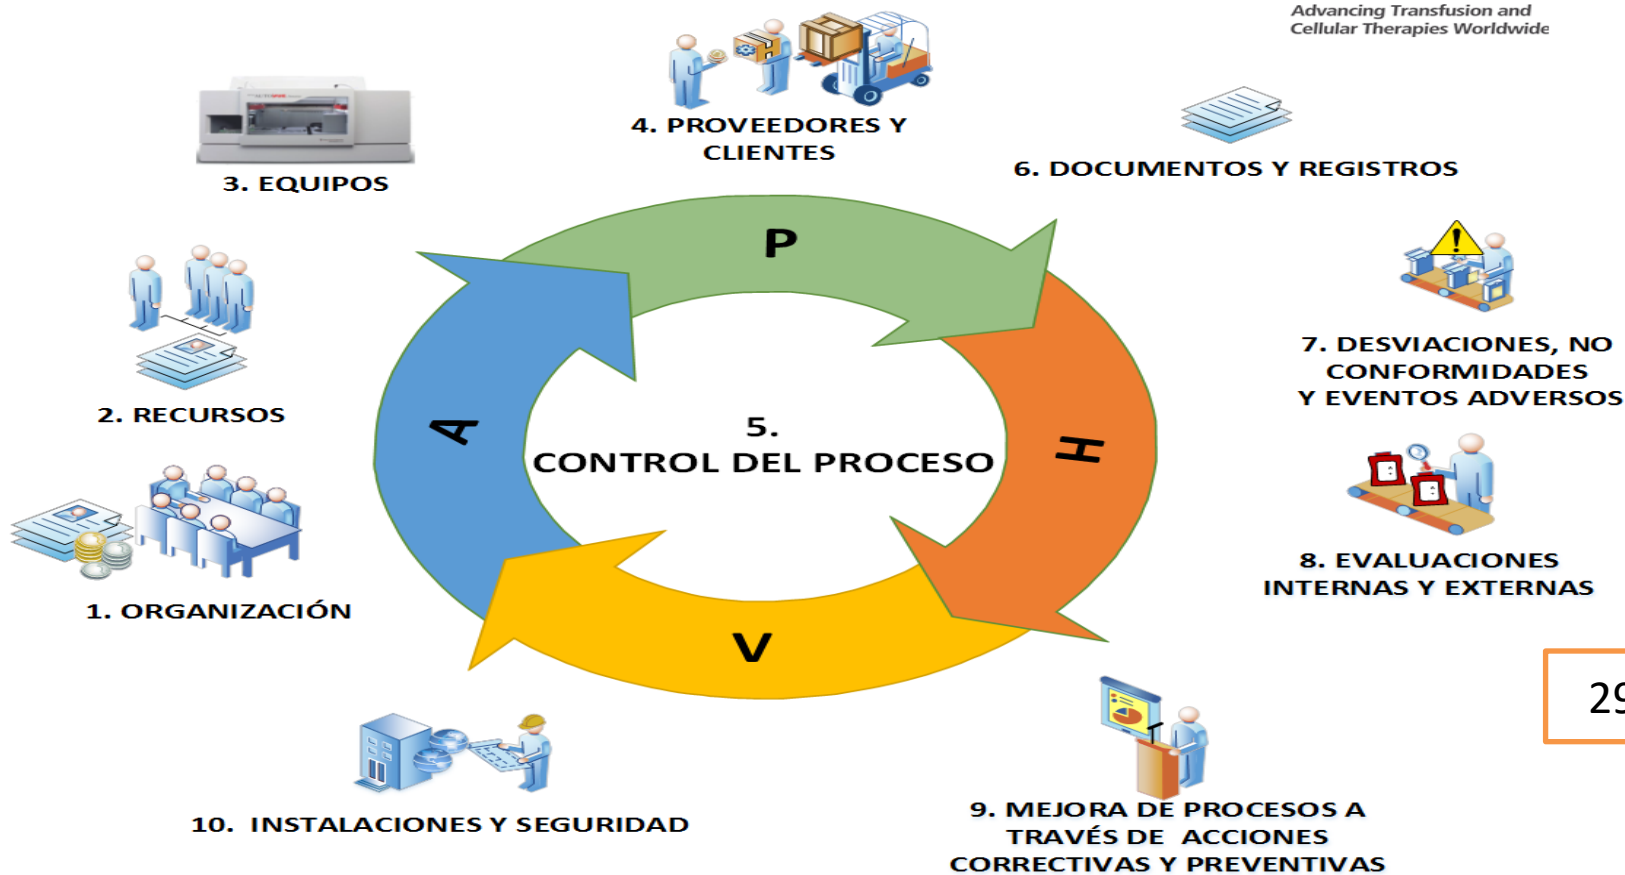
Advancing Transfusion and Cellular Therapies Worldwide

4. PROVEEDORES Y CLIENTES

3. EQUIPOS

6. DOCUMENTOS Y REGISTROS

P

7. DESVIACIONES, NO CONFORMIDADES Y EVENTOS ADVERSOS

2. RECURSOS

A

5. CONTROL DEL PROCESO

H

8. EVALUACIONES INTERNAS Y EXTERNAS

1. ORGANIZACIÓN

V

29

10. INSTALACIONES Y SEGURIDAD

9. MEJORA DE PROCESOS A TRAVÉS DE ACCIONES CORRECTIVAS Y PREVENTIVAS